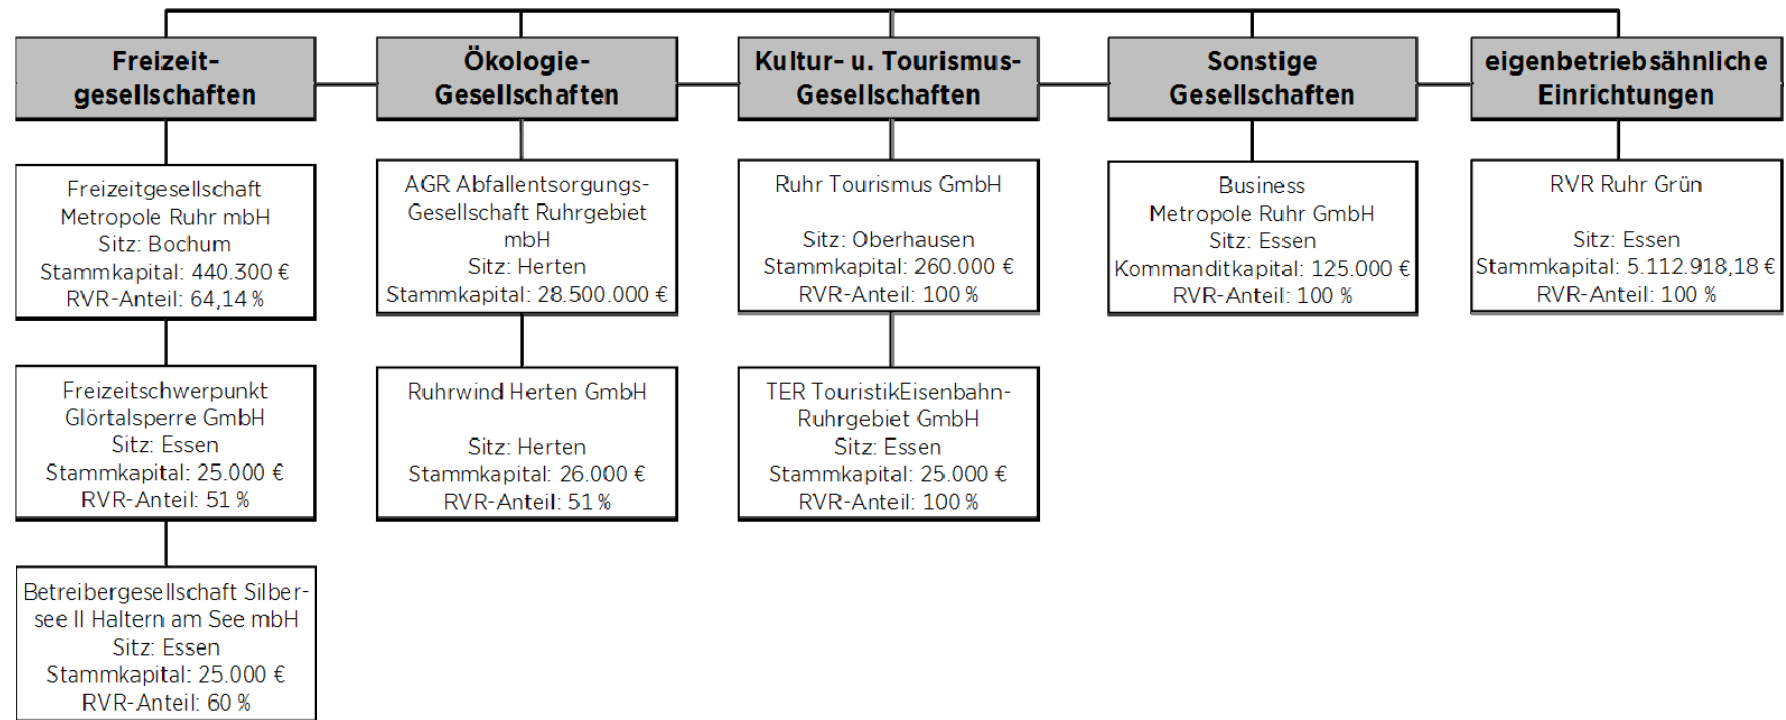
Freizeitgesellschaften

Freizeitgesellschaft Metropole Ruhr mbH
Sitz: Bochum
Stammkapital: 440.300 €
RVR-Anteil: 64,14 %

Freizeitschwerpunkt Glörtalsperre GmbH
Sitz: Essen
Stammkapital: 25.000 €
RVR-Anteil: 51 %

Betreibergesellschaft Silbersee II Haltern am See mbH
Sitz: Essen
Stammkapital: 25.000 €
RVR-Anteil: 60 %

Ökologie-Gesellschaften

AGR Abfallentsorgungs-Gesellschaft Ruhrgebiet mbH
Sitz: Herten
Stammkapital: 28.500.000 €

Ruhrwind Herten GmbH
Sitz: Herten
Stammkapital: 26.000 €
RVR-Anteil: 51 %

Kultur- u. Tourismus-Gesellschaften

Ruhr Tourismus GmbH
Sitz: Oberhausen
Stammkapital: 260.000 €
RVR-Anteil: 100 %

TER TouristikEisenbahn-Ruhrgebiet GmbH
Sitz: Essen
Stammkapital: 25.000 €
RVR-Anteil: 100 %

Sonstige Gesellschaften

Business Metropole Ruhr GmbH
Sitz: Essen
Kommanditkapital: 125.000 €
RVR-Anteil: 100 %

eigenbetriebsähnliche Einrichtungen

RVR Ruhr Grün
Sitz: Essen
Stammkapital: 5.112.918,18 €
RVR-Anteil: 100 %